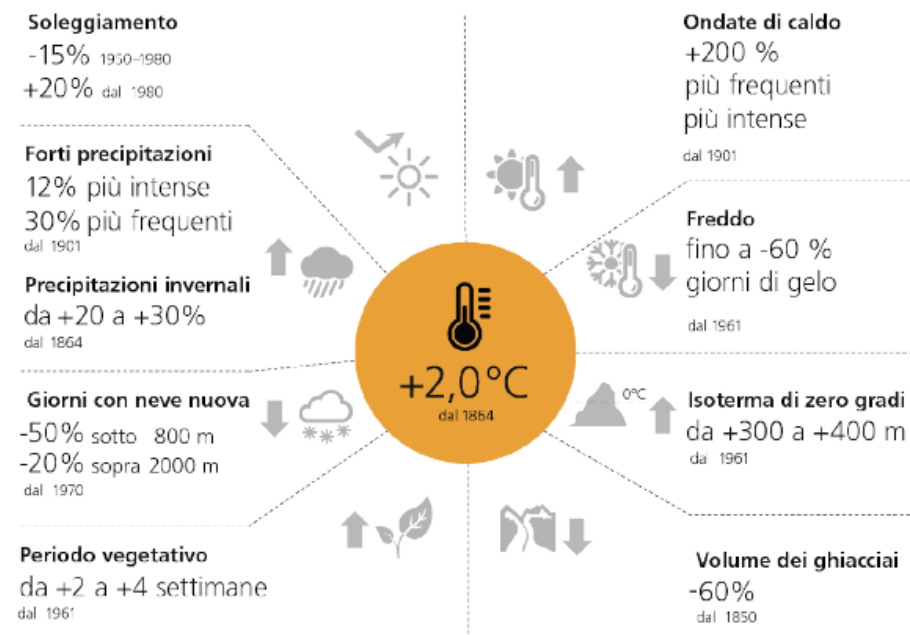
Soleggiamento
-15% 1950–1980
+20% dal 1980

Forti precipitazioni
12% più intense
30% più frequenti
dal 1901

Precipitazioni invernali
da +20 a +30%
dal 1864

Giorni con neve nuova
-50% sotto 800 m
-20% sopra 2000 m
dal 1970

Periodo vegetativo
da +2 a +4 settimane
dal 1961

+2,0°C
dal 1864

Ondate di caldo
+200 %
più frequenti
più intense
dal 1901

Freddo
fino a -60 %
giorni di gelo
dal 1961

0°C

Isoterma di zero gradi
da +300 a +400 m
dal 1961

Volume dei ghiacciai
-60%
dal 1850